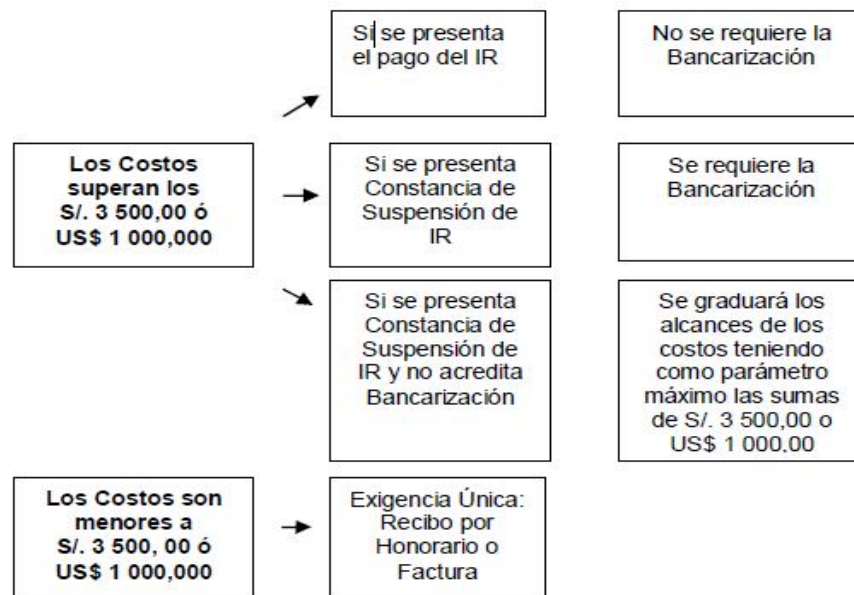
Los Costos superan los S/. 3 500,00 ó US$ 1 000,000

Si se presenta el pago del IR

No se requiere la Bancarización

Si se presenta Constancia de Suspensión de IR

Se requiere la Bancarización

Si se presenta Constancia de Suspensión de IR y no acredita Bancarización

Se graduará los alcances de los costos teniendo como parámetro máximo las sumas de S/. 3 500,00 o US$ 1 000,00

Los Costos son menores a S/. 3 500, 00 ó US$ 1 000,000

Exigencia Única: Recibo por Honorario o Factura